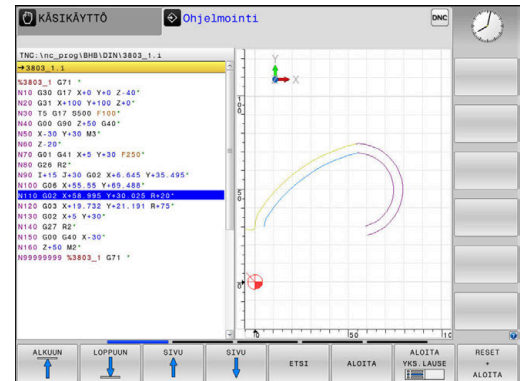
KÄSIKÄYTTÖ
Ohjelmointi
DNC

TNC:\nc_prog\BHB\DIN\3803_1.i
→3803_1.i

%3803_1 G71 *
N10 G30 G17 X+0 Y+0 Z-40*
N20 G31 X+100 Y+100 Z+0*
N30 T5 G17 S500 F100*
N40 G00 G90 Z+50 G40*
N50 X-30 Y+30 M3*
N60 Z-20*
N70 G01 G41 X+5 Y+30 F250*
N80 G26 R2*
N90 I+15 J+30 G02 X+6.645 Y+35.495*
N100 G06 X+55.55 Y+69.488*
N110 G02 X+58.995 Y+30.025 R+20*
N120 G03 X+19.732 Y+21.191 R+75*
N130 G02 X+5 Y+30*
N140 G27 R2*
N150 G00 G40 X-30*
N160 Z+50 M2*
N99999999 %3803_1 G71 *

Y
X
10
50
0
0
50
10

ALKUUN
LOPPUUN
SIVU
SIVU
ETSI
ALOITA
ALOITA YKS.LAUSE
RESET + ALOITA